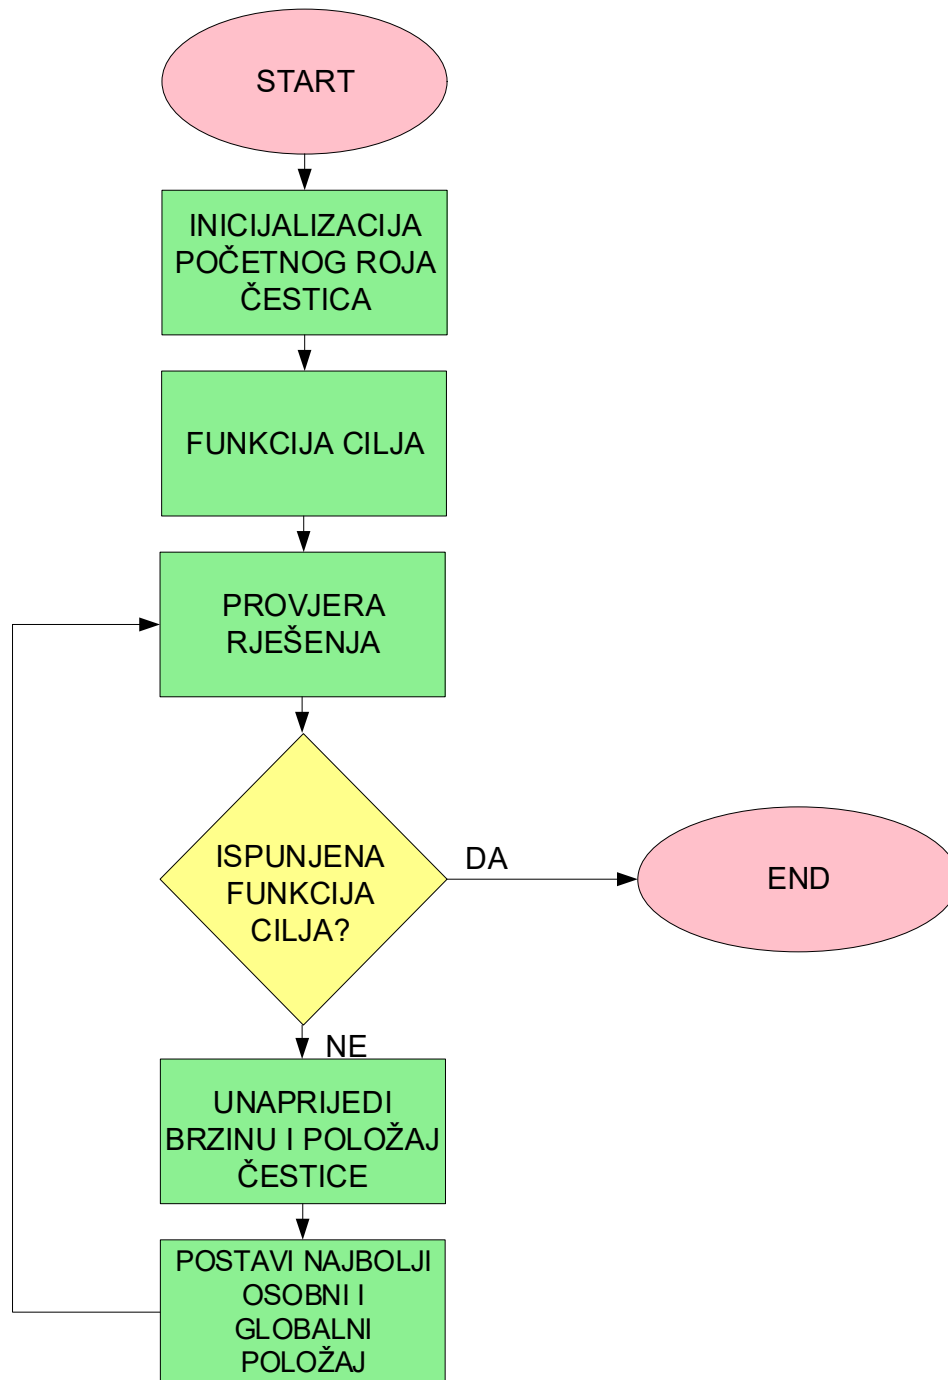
START

INICIJALIZACIJA POČETNOG ROJA ČESTICA

FUNKCIJA CILJA

PROVJERA RJEŠENJA

ISPUNJENA FUNKCIJA CILJA?

DA

END

NE

UNAPRIJEDI BRZINU I POLOŽAJ ČESTICE

POSTAVI NAJBOLJI OSOBNI I GLOBALNI POLOŽAJ